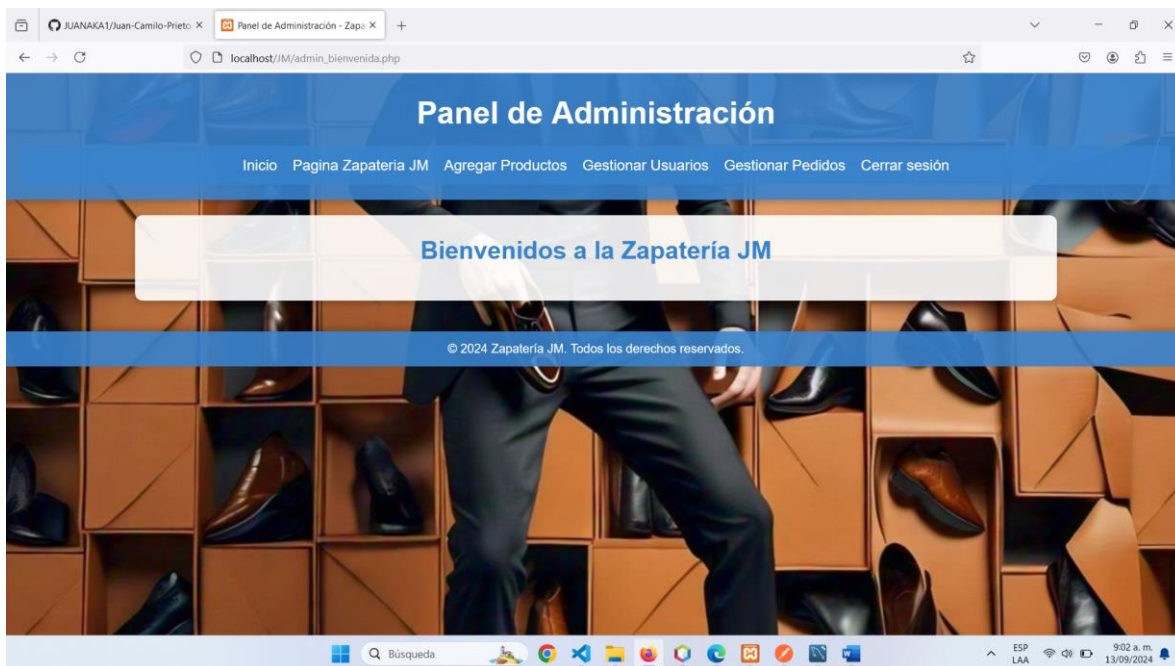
JUANAKA1/Juan-Camilo-Prieto ×
Panel de Administración - Zapa ×
+

localhost/JM/admin_bienvenida.php

Panel de Administración

Inicio Pagina Zapateria JM Agregar Productos Gestionar Usuarios Gestionar Pedidos Cerrar sesión

Bienvenidos a la Zapatería JM

© 2024 Zapatería JM. Todos los derechos reservados.

Búsqueda

ESP LAA
9:02 a. m. 13/09/2024